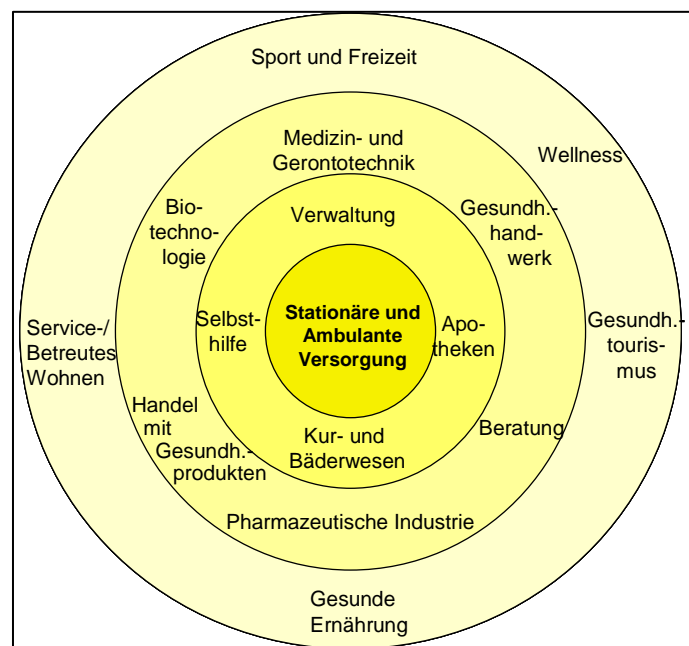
Sport und Freizeit

Medizin- und Gerontotechnik

Wellness

Biotechnologie

Verwaltung

Gesundh.-handwerk

Selbsthilfe

Stationäre und Ambulante Versorgung

Apotheken

Service-/ Betreutes Wohnen

Gesundh.-tourismus

Handel mit Gesundh.-produkten

Kur- und Bäderwesen

Beratung

Pharmazeutische Industrie

Gesunde Ernährung